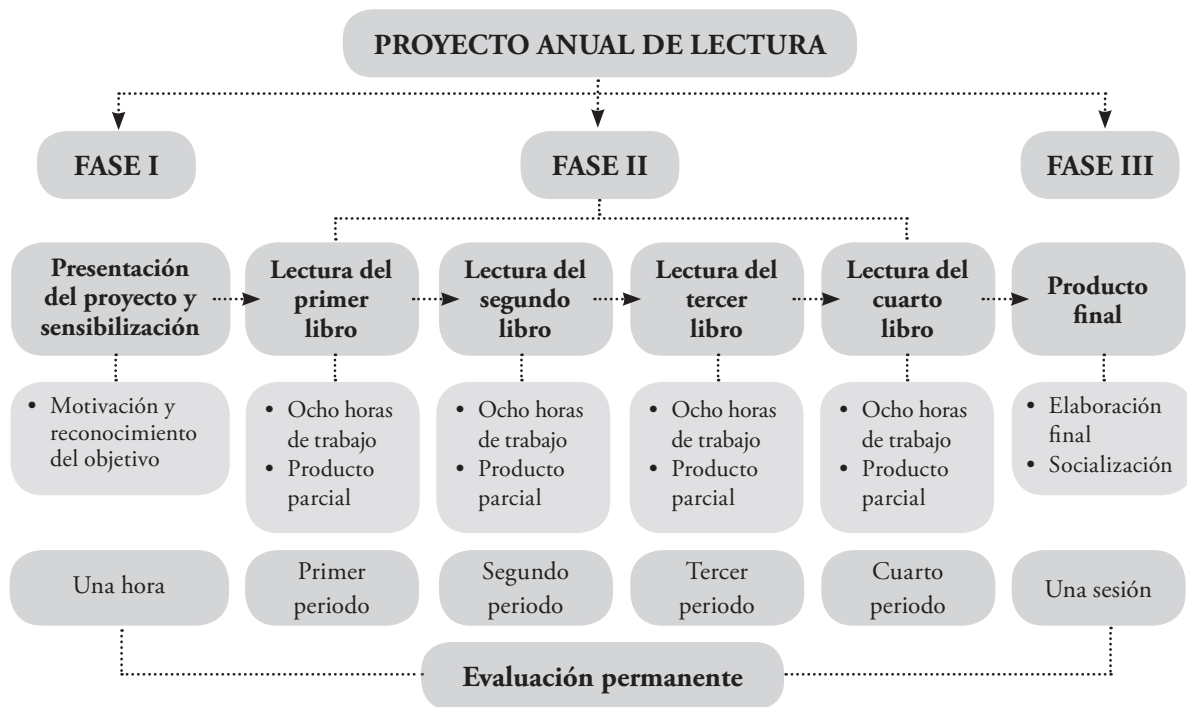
PROYECTO ANUAL DE LECTURA

FASE I

FASE II

FASE III

Presentación del proyecto y sensibilización

Lectura del primer libro

Lectura del segundo libro

Lectura del tercer libro

Lectura del cuarto libro

Producto final

• Motivación y reconocimiento del objetivo

• Ocho horas de trabajo
• Producto parcial

• Ocho horas de trabajo
• Producto parcial

• Ocho horas de trabajo
• Producto parcial

• Ocho horas de trabajo
• Producto parcial

• Elaboración final
• Socialización

Una hora

Primer periodo

Segundo periodo

Tercer periodo

Cuarto periodo

Una sesión

Evaluación permanente